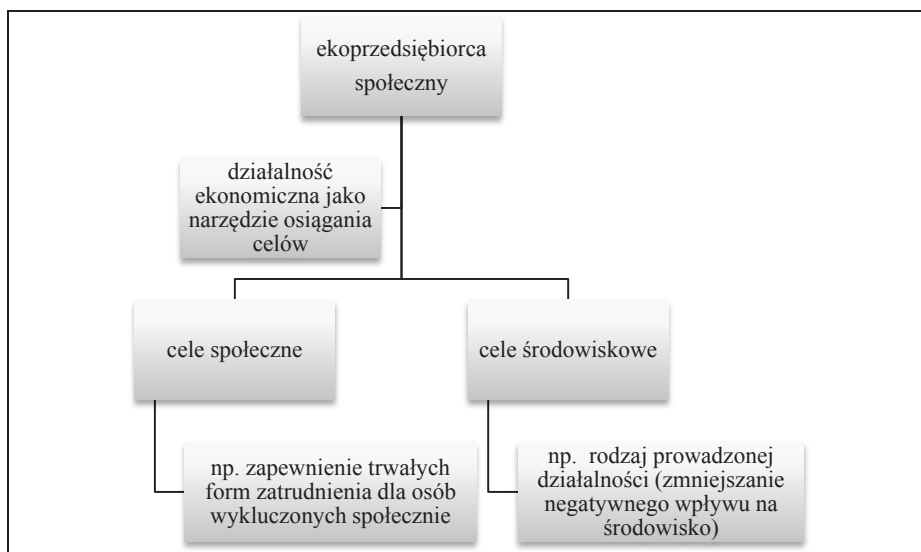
ekoprzedsiębiorca społeczny

działalność ekonomiczna jako narzędzie osiągania celów

cele społeczne

cele środowiskowe

np. zapewnienie trwałych form zatrudnienia dla osób wykluczonych społecznie

np. rodzaj prowadzonej działalności (zmniejszanie negatywnego wpływu na środowisko)